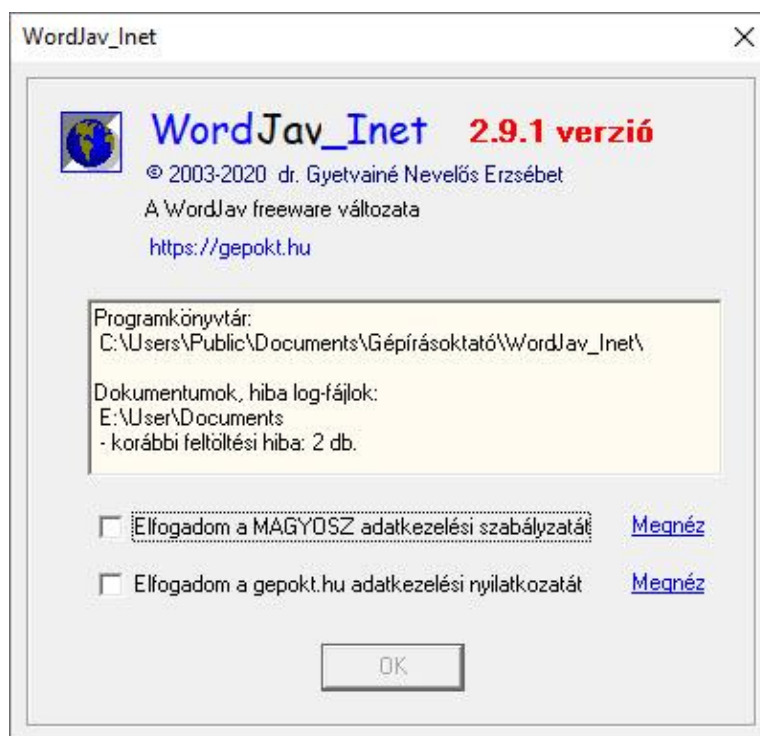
WordJav_Inet

×

WordJav_Inet 2.9.1 verzió

© 2003-2020 dr. Gyetvainé Nevelős Erzsébet

A WordJav freeware változata

https://gepokt.hu

Programkönyvtár:
C:\Users\Public\Documents\Gépírásoktató\WordJav_Inet\

Dokumentumok, hiba log-fájlok:
E:\User\Documents
- korábbi feltöltési hiba: 2 db.

Elfogadom a MAGYOSZ adatkezelési szabályzatát Megnéz

Elfogadom a gepokt.hu adatkezelési nyilatkozatát Megnéz

OK